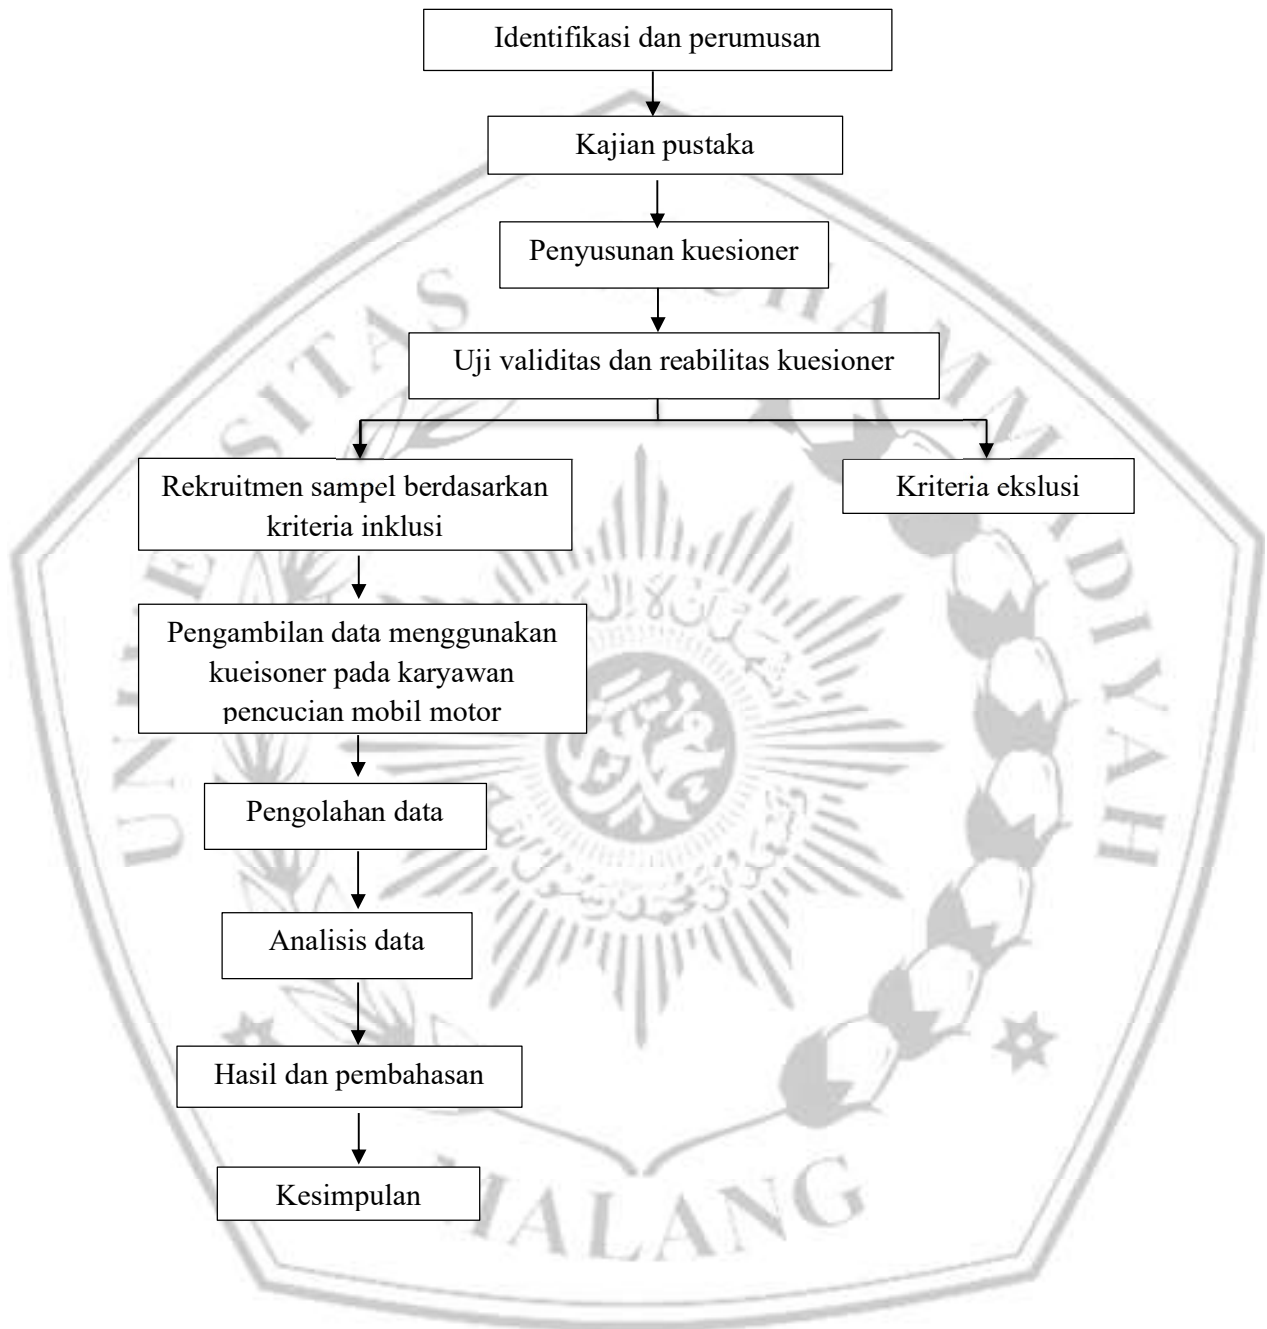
Identifikasi dan perumusan

Kajian pustaka

Penyusunan kuesioner

Uji validitas dan reabilitas kuesioner

Rekruitmen sampel berdasarkan kriteria inklusi

Kriteria ekslusi

Pengambilan data menggunakan kueisoner pada karyawan pencucian mobil motor

Pengolahan data

Analisis data

Hasil dan pembahasan

Kesimpulan

UNIVERSITAS MUHAMMADIYAH MALANG